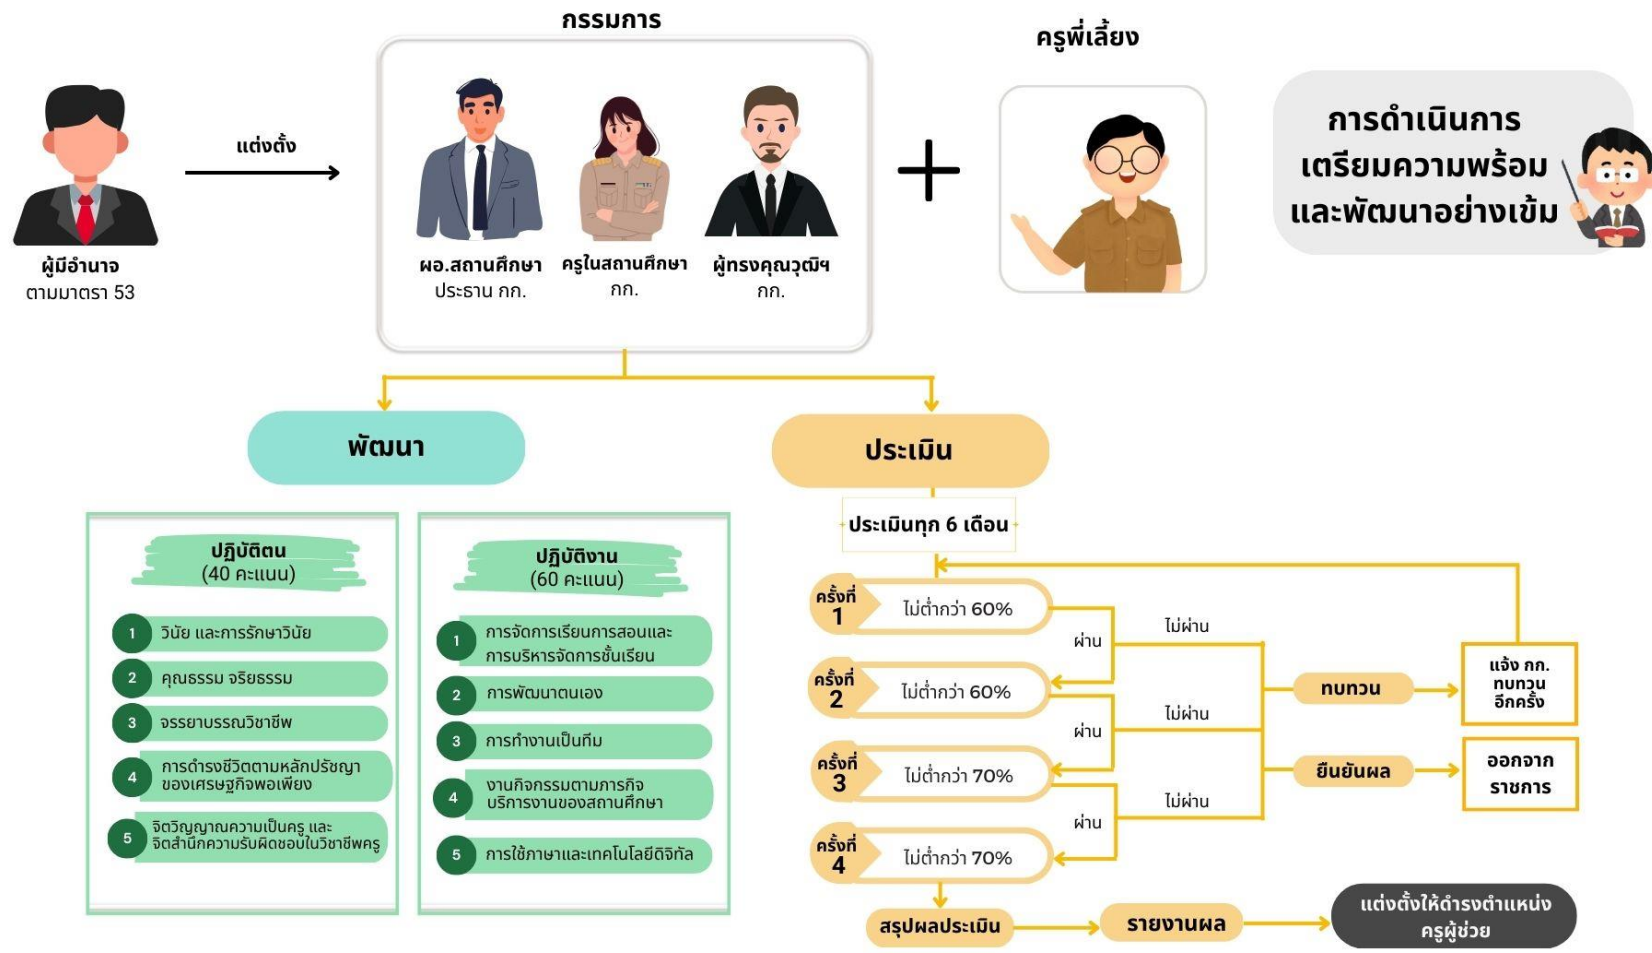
กรรมการ

ครูพี่เลี้ยง

ผู้มีอำนาจ
ตามมาตรา 53

แต่งตั้ง

ผอ.สถานศึกษา
ประธาน กก.

ครูในสถานศึกษา
กก.

ผู้ทรงคุณวุฒิฯ
กก.

การดำเนินการ
เตรียมความพร้อม
และพัฒนาอย่างเข้ม

พัฒนา

ประเมิน

ปฏิบัติตน
(40 คะแนน)

1 วินัย และการรักษาวินัย
2 คุณธรรม จริยธรรม
3 จรรยาบรรณวิชาชีพ
4 การดำรงชีวิตตามหลักปรัชญาของเศรษฐกิจพอเพียง
5 จิตวิญญาณความเป็นครู และจิตสำนึกความรับผิดชอบในวิชาชีพครู

ปฏิบัติงาน
(60 คะแนน)

1 การจัดการเรียนการสอนและการบริหารจัดการชั้นเรียน
2 การพัฒนาตนเอง
3 การทำงานเป็นทีม
4 งานกิจกรรมตามภารกิจบริการงานของสถานศึกษา
5 การใช้ภาษาและเทคโนโลยีดิจิทัล

ประเมินทุก 6 เดือน

ครั้งที่ 1 ไม่ต่ำกว่า 60%
ผ่าน
ไม่ผ่าน
ครั้งที่ 2 ไม่ต่ำกว่า 60%
ผ่าน
ไม่ผ่าน
ครั้งที่ 3 ไม่ต่ำกว่า 70%
ผ่าน
ไม่ผ่าน
ครั้งที่ 4 ไม่ต่ำกว่า 70%

ทบทวน

แจ้ง กก.
ทบทวน
อีกครั้ง

ยืนยันผล

ออกจาก
ราชการ

สรุปผลประเมิน

รายงานผล

แต่งตั้งให้ดำรงตำแหน่ง
ครูผู้ช่วย